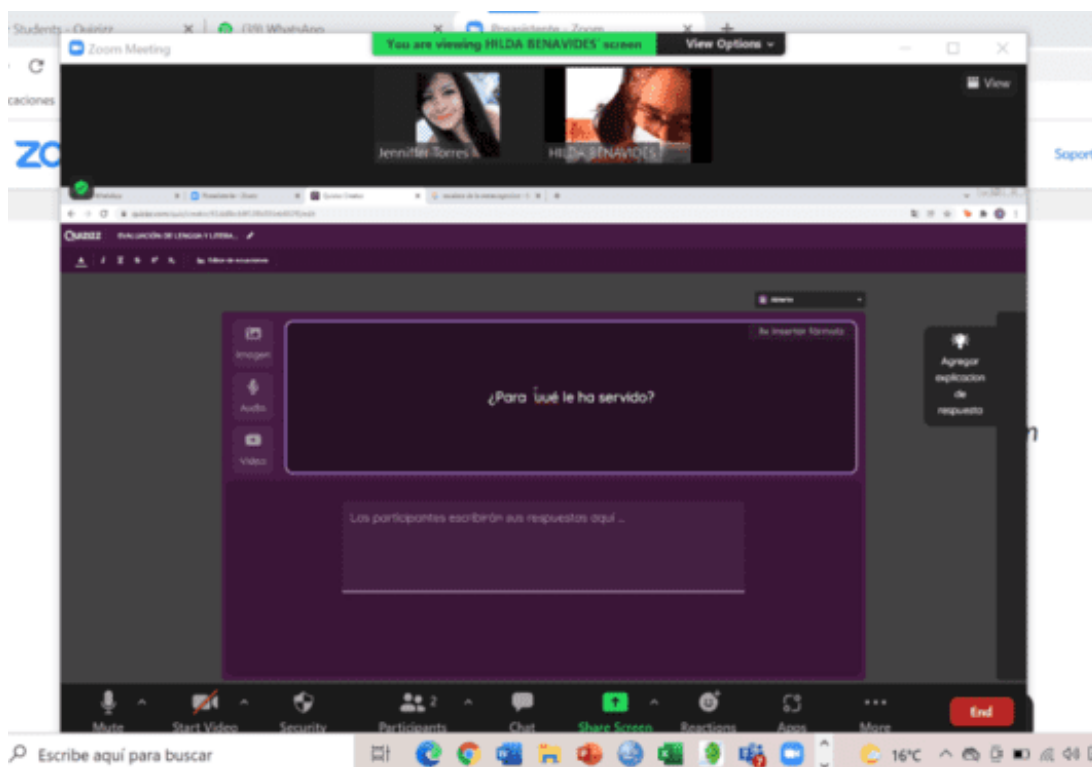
Students - Quizizz
(19) WhatsApp
Zoom Meeting
You are viewing HILDA BENAVIDES' screen
View Options
View
caciones
Jenniffer Torres
HILDA BENAVIDES
Soport
Quizizz
EVALUACIÓN DE LENGUA Y LITERA...
Editor de ecuaciones
Abierto
Imagen
Audio
Video
Insertar fórmula
¿Para qué le ha servido?
Agregar explicación de respuesta
Los participantes escribirán sus respuestas aquí ...
Mute
Start Video
Security
Participants 2
Chat
Share Screen
Reactions
Apps
More
End
Escribe aquí para buscar
16°C